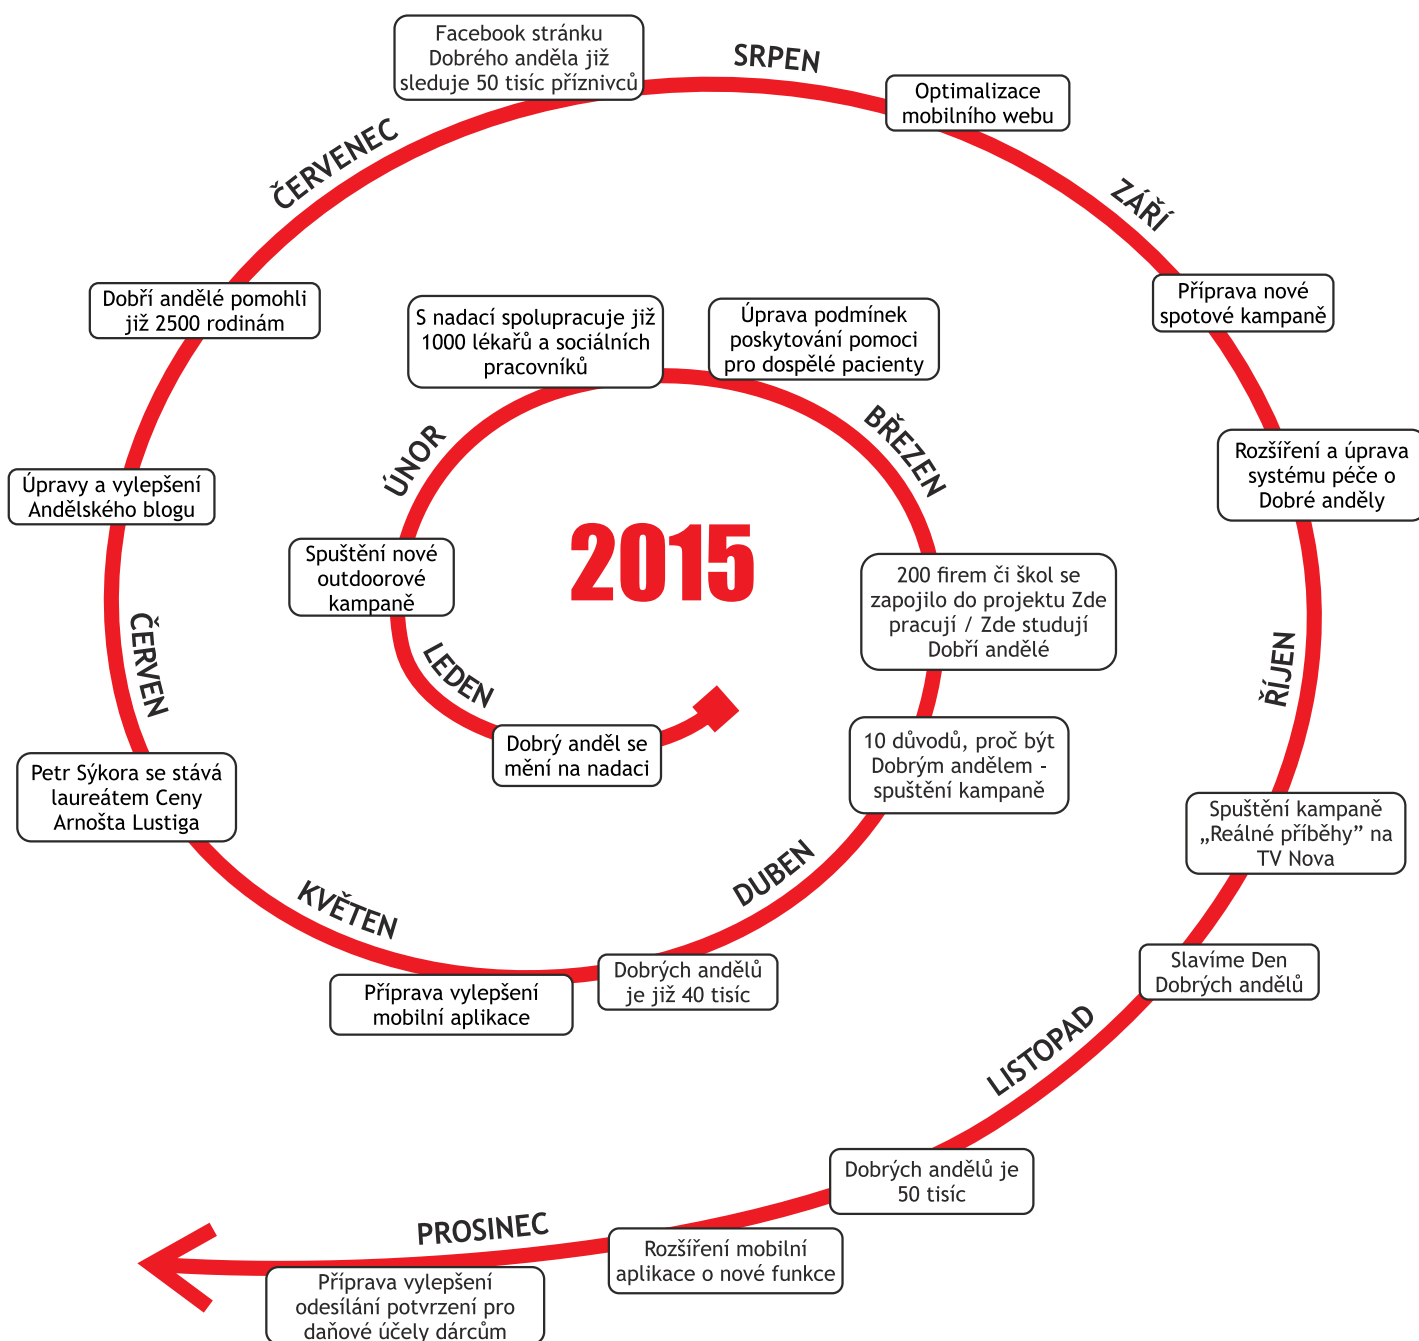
2015

LEDEN

Dobrý anděl se mění na nadaci

ÚNOR

Spuštění nové outdoorové kampaně

S nadací spolupracuje již 1000 lékařů a sociálních pracovníků

BŘEZEN

Úprava podmínek poskytování pomoci pro dospělé pacienty

200 firem či škol se zapojilo do projektu Zde pracují / Zde studují Dobří andělé

10 důvodů, proč být Dobrým andělem - spuštění kampaně

DUBEN

Dobrých andělů je již 40 tisíc

KVĚTEN

Příprava vylepšení mobilní aplikace

ČERVEN

Petr Sýkora se stává laureátem Ceny Arnošta Lustiga

Úpravy a vylepšení Andělského blogu

Dobří andělé pomohli již 2500 rodinám

ČERVENEC

Facebook stránku Dobrého anděla již sleduje 50 tisíc příznivců

SRPEN

Optimalizace mobilního webu

ZÁŘÍ

Příprava nové spotové kampaně

Rozšíření a úprava systému péče o Dobré anděly

ŘÍJEN

Spuštění kampaně „Reálné příběhy" na TV Nova

Slavíme Den Dobrých andělů

LISTOPAD

Dobrých andělů je 50 tisíc

PROSINEC

Rozšíření mobilní aplikace o nové funkce

Příprava vylepšení odesílání potvrzení pro daňové účely dárcům